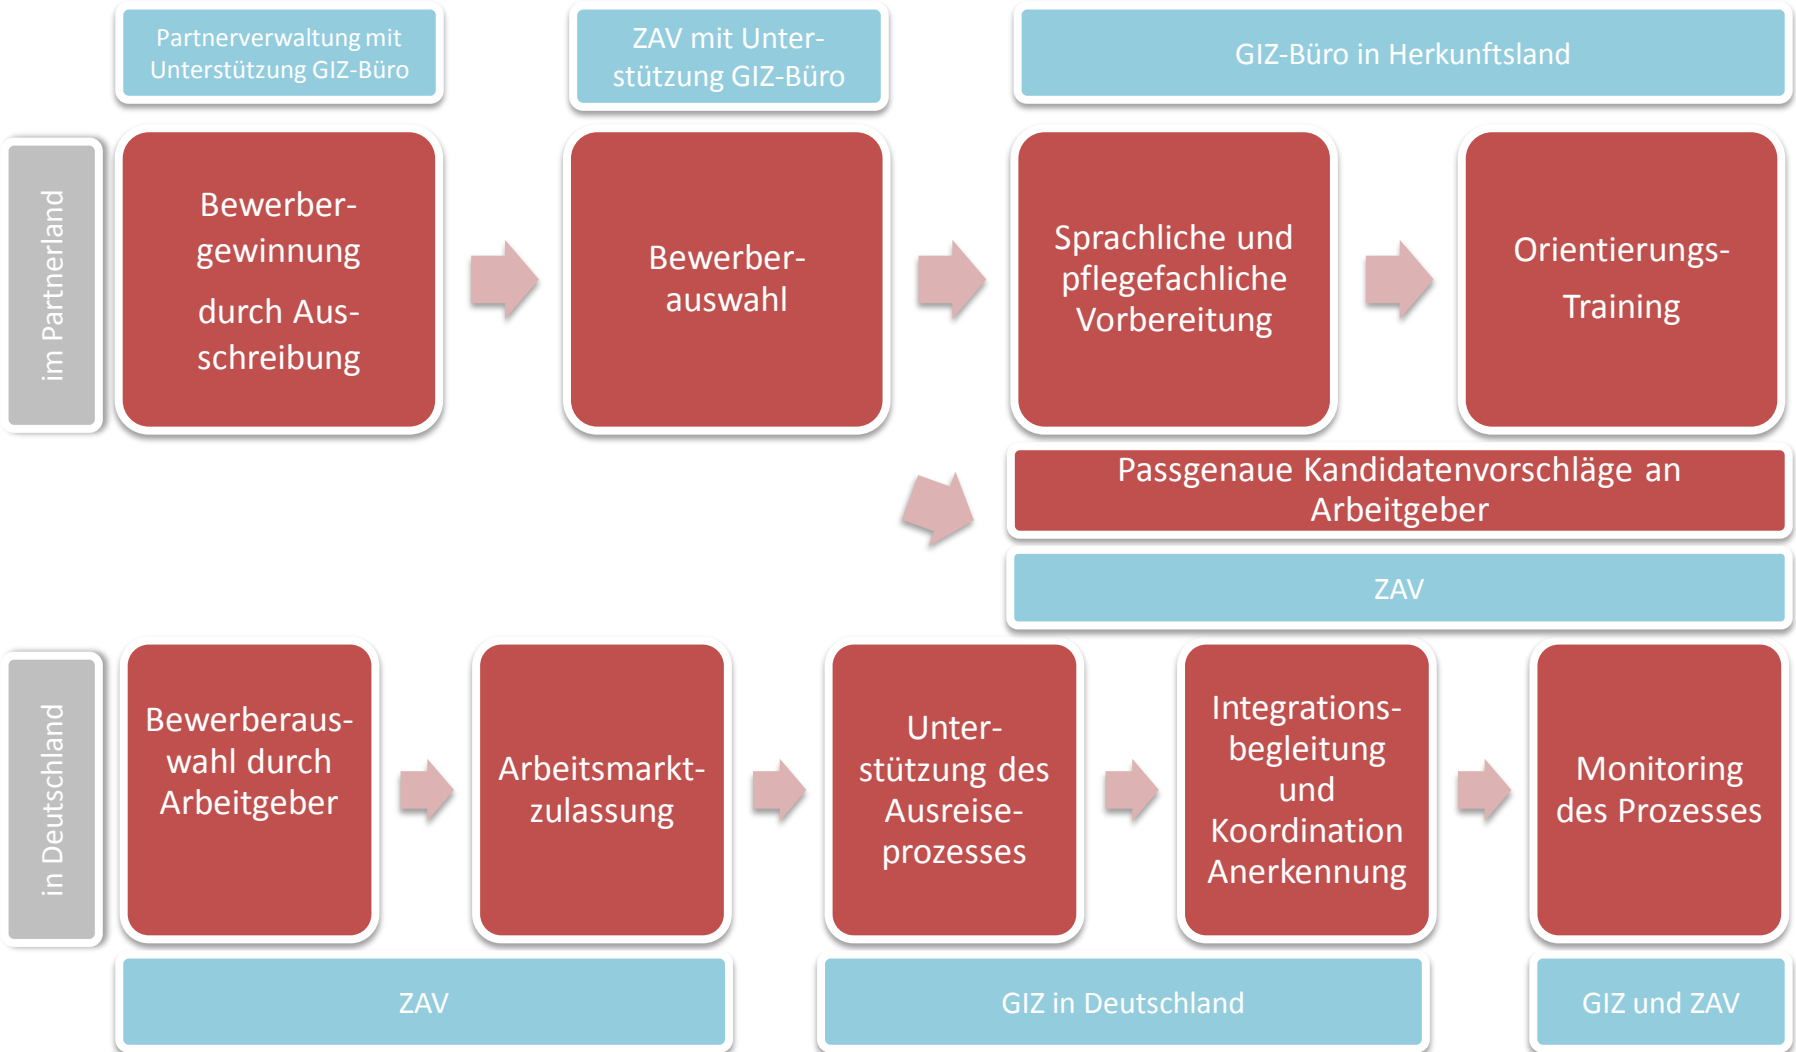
Partnerverwaltung mit Unterstützung GIZ-Büro

ZAV mit Unterstützung GIZ-Büro

GIZ-Büro in Herkunftsland

im Partnerland

Bewerbergewinnung

durch Ausschreibung

Bewerberauswahl

Sprachliche und pflegefachliche Vorbereitung

Orientierungs-

Training

Passgenaue Kandidatenvorschläge an Arbeitgeber

ZAV

in Deutschland

Bewerberauswahl durch Arbeitgeber

Arbeitsmarktzulassung

Unterstützung des Ausreiseprozesses

Integrationsbegleitung und Koordination Anerkennung

Monitoring des Prozesses

ZAV

GIZ in Deutschland

GIZ und ZAV